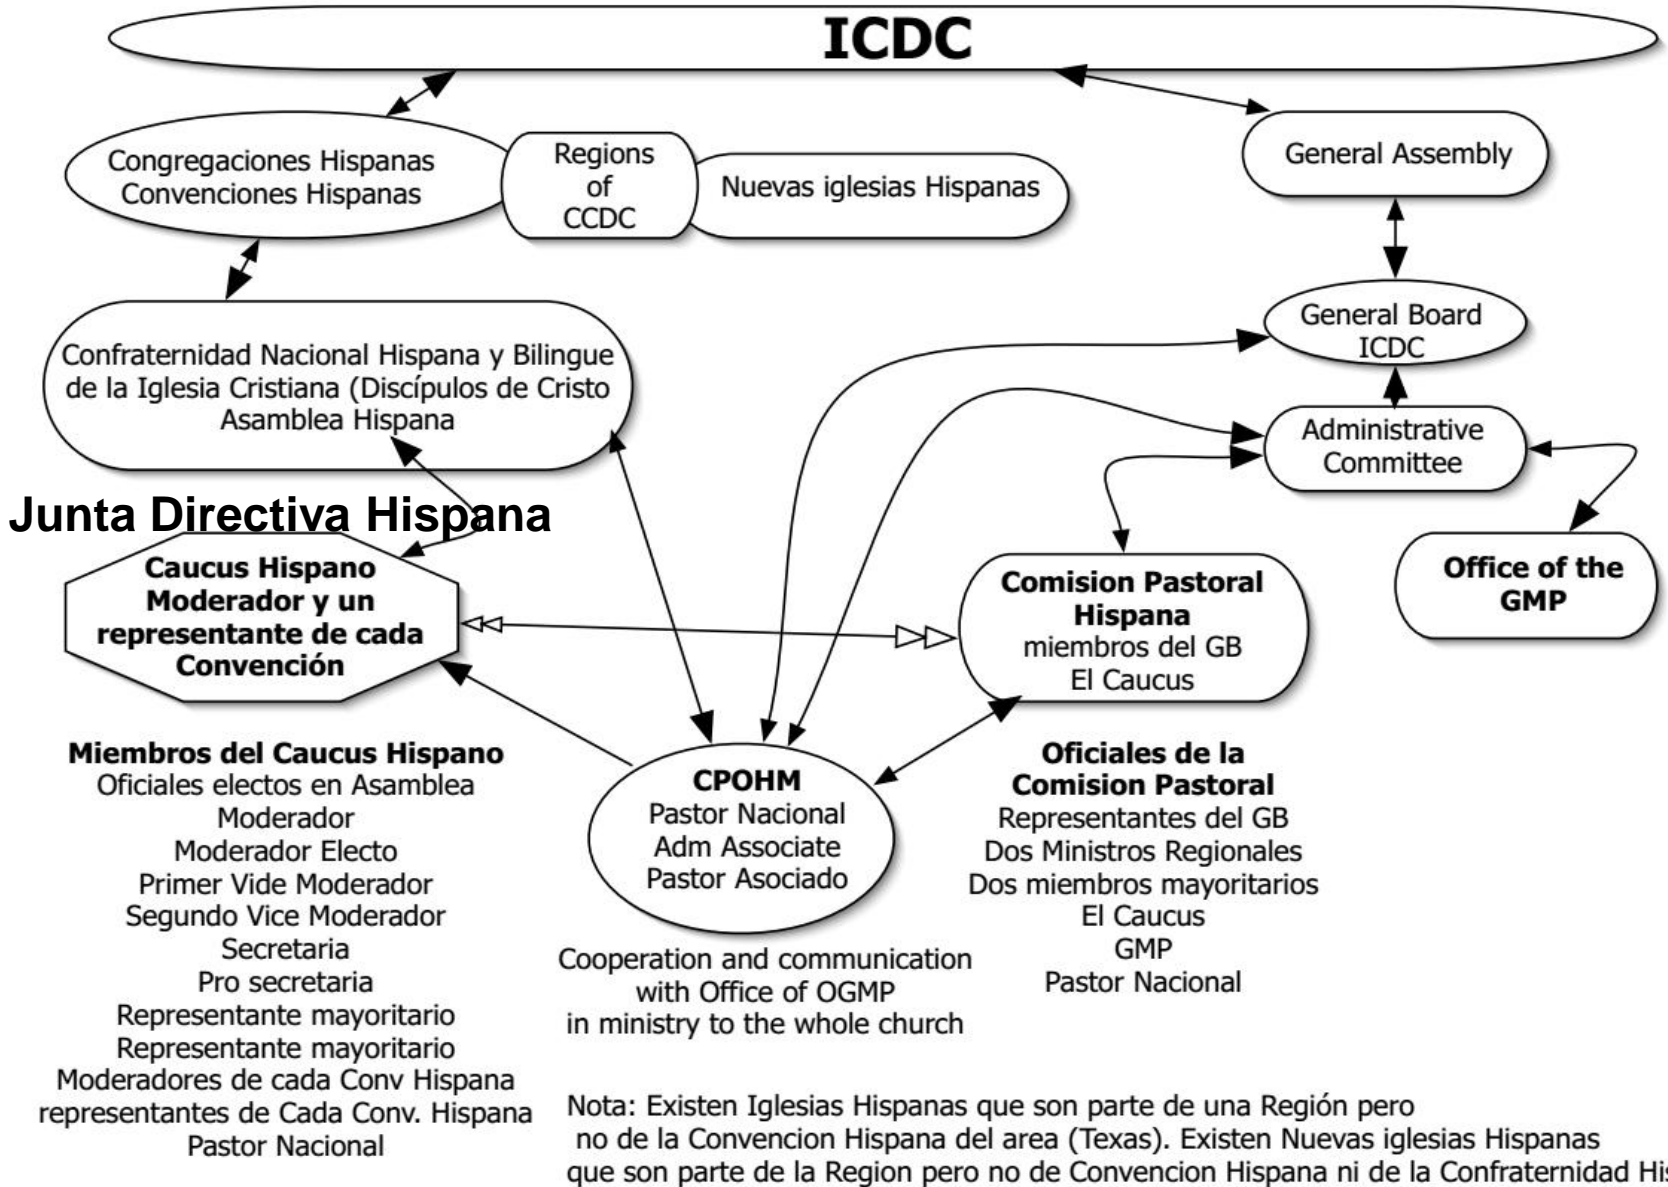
ICDC

Congregaciones Hispanas
Convenciones Hispanas

Regions
of
CCDC

Nuevas iglesias Hispanas

General Assembly

General Board
ICDC

Confraternidad Nacional Hispana y Bilingue de la Iglesia Cristiana (Discípulos de Cristo
Asamblea Hispana

Administrative
Committee

Junta Directiva Hispana

Caucus Hispano
Moderador y un
representante de cada
Convención

Comision Pastoral
Hispana
miembros del GB
El Caucus

Office of the
GMP

Miembros del Caucus Hispano
Oficiales electos en Asamblea
Moderador
Moderador Electo
Primer Vide Moderador
Segundo Vice Moderador
Secretaria
Pro secretaria
Representante mayoritario
Representante mayoritario
Moderadores de cada Conv Hispana
representantes de Cada Conv. Hispana
Pastor Nacional

CPOHM
Pastor Nacional
Adm Associate
Pastor Asociado

Cooperation and communication
with Office of OGMP
in ministry to the whole church

Oficiales de la
Comision Pastoral
Representantes del GB
Dos Ministros Regionales
Dos miembros mayoritarios
El Caucus
GMP
Pastor Nacional

Nota: Existen Iglesias Hispanas que son parte de una Región pero no de la Convencion Hispana del area (Texas). Existen Nuevas iglesias Hispanas que son parte de la Region pero no de Convencion Hispana ni de la Confraternidad Hi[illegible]